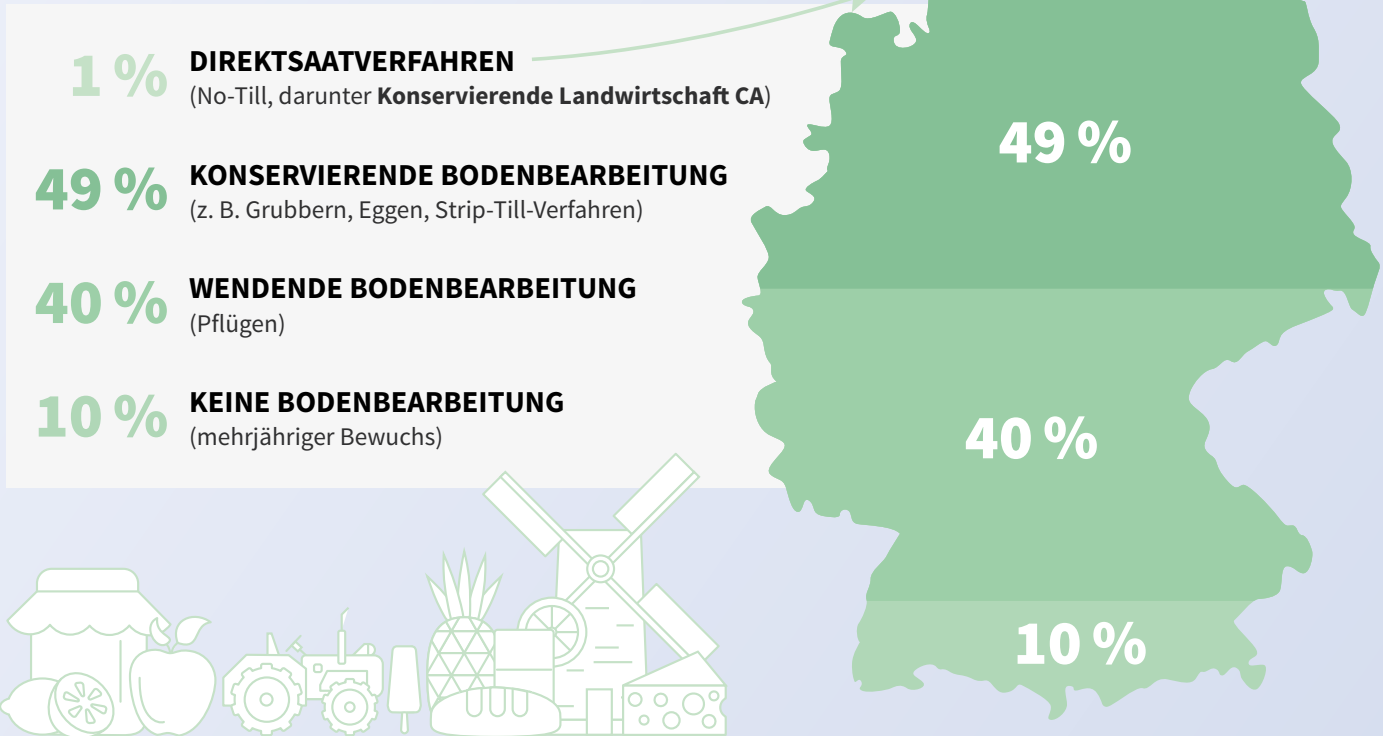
1 % DIREKTSAATVERFAHREN
(No-Till, darunter **Konservierende Landwirtschaft CA**)

49 % KONSERVIERENDE BODENBEARBEITUNG
(z. B. Grubbern, Eggen, Strip-Till-Verfahren)

40 % WENDENDE BODENBEARBEITUNG
(Pflügen)

10 % KEINE BODENBEARBEITUNG
(mehrjähriger Bewuchs)

49 %

40 %

10 %